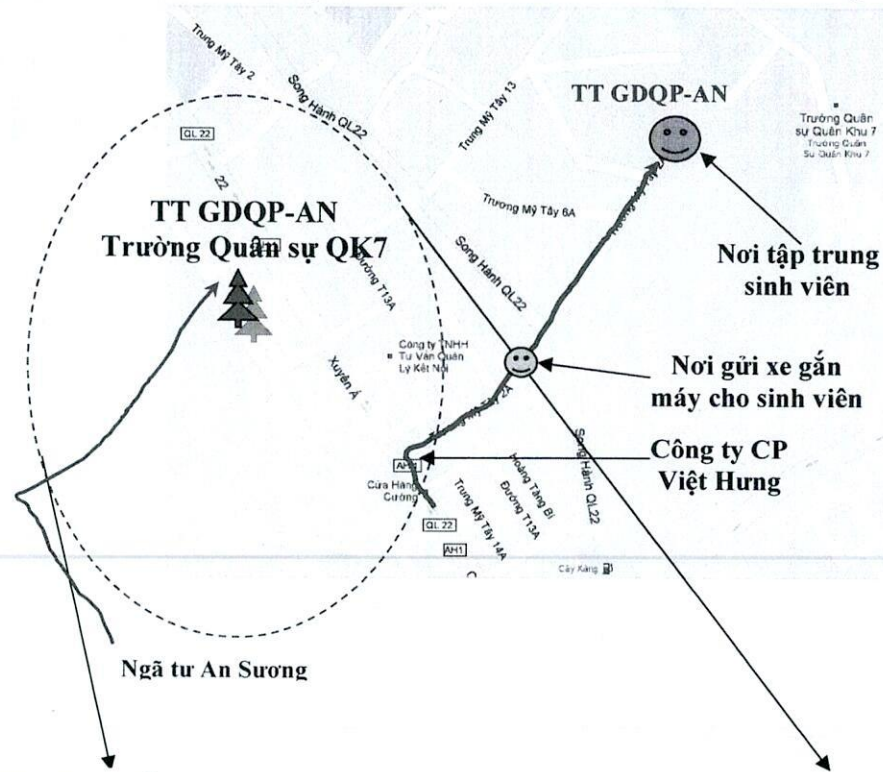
Trung Mỹ Tây 2
Song Hành QL22
Trung Mỹ Tây 13
TT GDQP-AN
Trường Quân sự Quân Khu 7
Trường Quân Sự Quân Khu 7
QL 22
22
Trung Mỹ Tây 6A
TT GDQP-AN
Trường Quân sự QK7
Đường T13A
Song Hành QL22
Nơi tập trung sinh viên
Công ty TNHH Tư Vấn Quản Lý Kết Nối
Xuyên Á
Nơi gửi xe gắn máy cho sinh viên
Song Hành QL22
Công ty CP Việt Hưng
AH1
Cửa Hàng Cường
Hoàng Tăng Bí
Đường T13A
Trung Mỹ Tây 14A
QL 22
AH1
Cây Xăng
Ngã tư An Sương